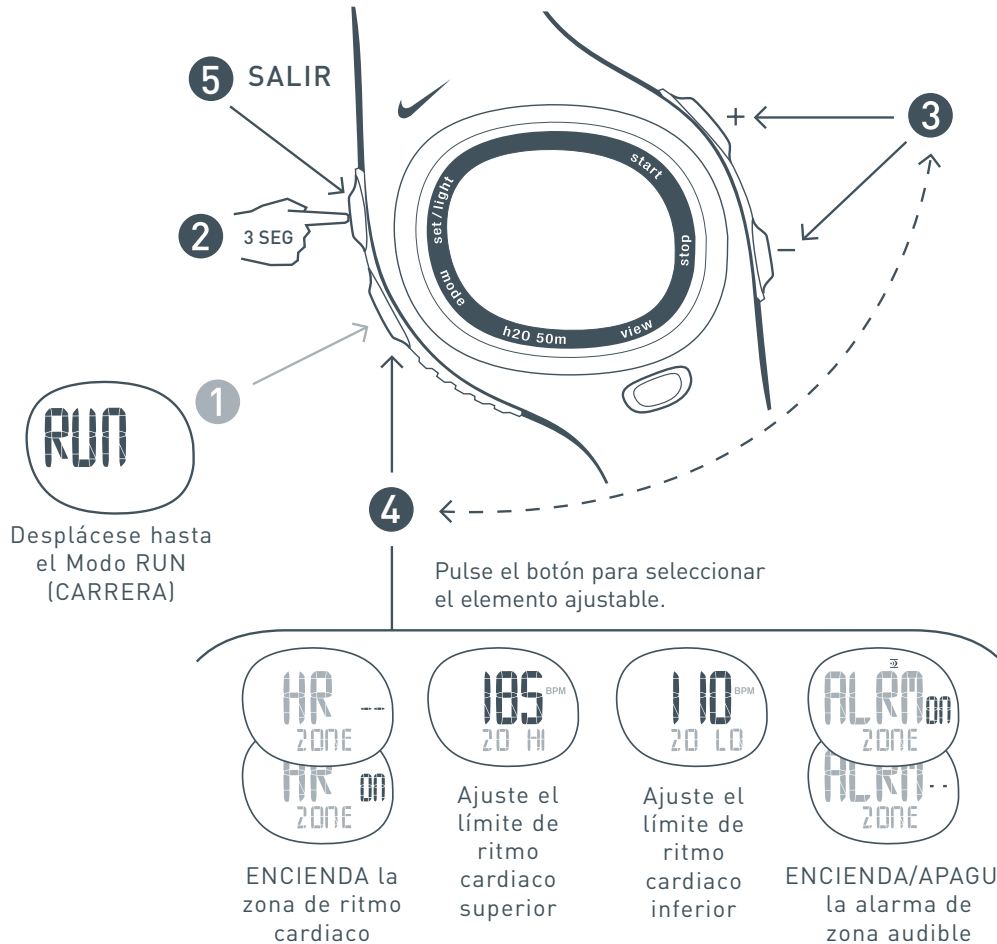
5 SALIR

2 3 SEG

start
set/light
stop
mode
h20 50m
view

+
–
3

1
RUN

Desplácese hasta el Modo RUN (CARRERA)

4

Pulse el botón para seleccionar el elemento ajustable.

HR --
ZONE
HR ON
ZONE

ENCIENDA la zona de ritmo cardiaco

185 BPM
ZO HI

Ajuste el límite de ritmo cardiaco superior

110 BPM
ZO LO

Ajuste el límite de ritmo cardiaco inferior

ALRM ON
ZONE
ALRM --
ZONE

ENCIENDA/APAGU la alarma de zona audible